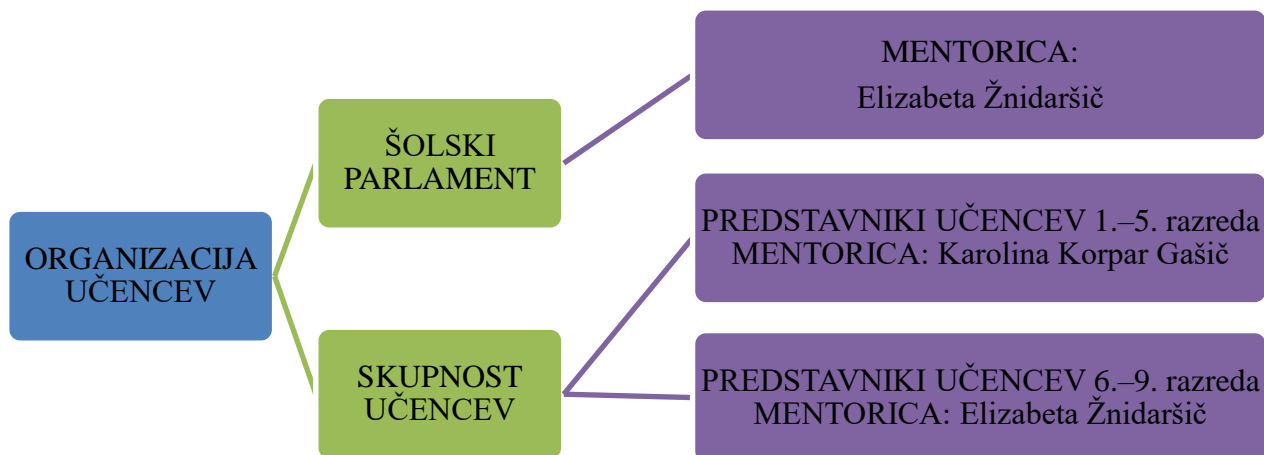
ORGANIZACIJA UČENCEV

ŠOLSKI PARLAMENT

MENTORICA:
Elizabeta Žnidaršič

SKUPNOST UČENCEV

PREDSTAVNIKI UČENCEV 1.–5. razreda
MENTORICA: Karolina Korpar Gašič

PREDSTAVNIKI UČENCEV 6.–9. razreda
MENTORICA: Elizabeta Žnidaršič